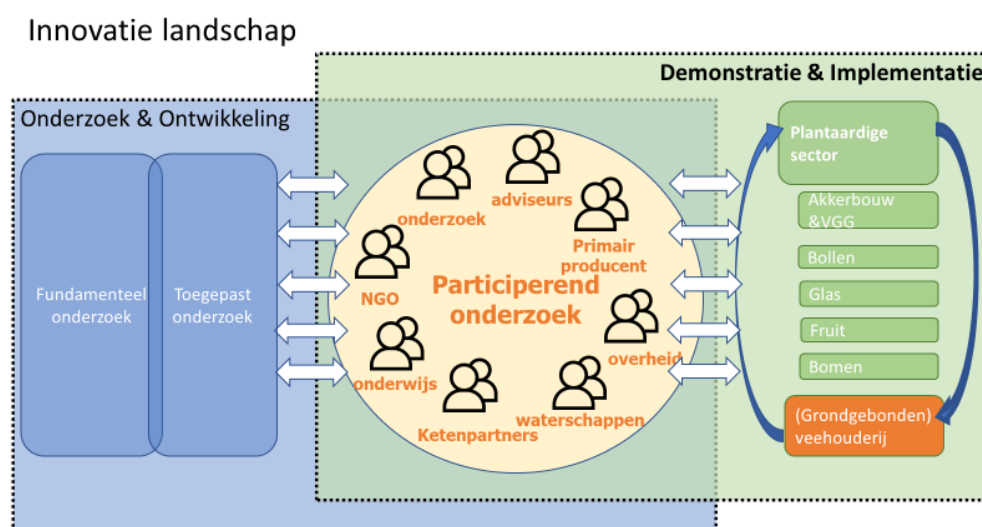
Innovatie landschap

Demonstratie & Implementatie

Onderzoek & Ontwikkeling

Fundamenteel onderzoek

Toegepast onderzoek

adviseurs

onderzoek

Primair producent

NGO

Participerend onderzoek

overheid

onderwijs

waterschappen

Ketenpartners

Plantaardige sector

Akkerbouw &VGG

Bollen

Glas

Fruit

Bomen

(Grondgebonden) veehouderij